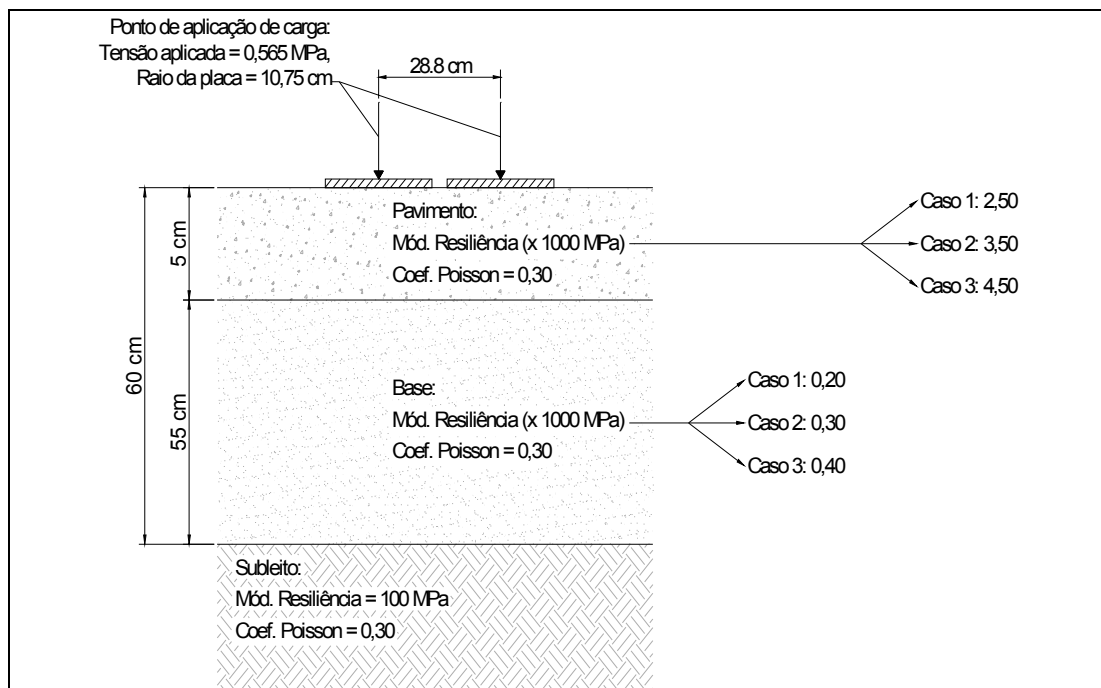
Ponto de aplicação de carga:
Tensão aplicada = 0,565 MPa,
Raio da placa = 10,75 cm

28.8 cm

60 cm

5 cm

Pavimento:
Mód. Resiliência (x 1000 MPa)
Coef. Poisson = 0,30

Caso 1: 2,50
Caso 2: 3,50
Caso 3: 4,50

55 cm

Base:
Mód. Resiliência (x 1000 MPa)
Coef. Poisson = 0,30

Caso 1: 0,20
Caso 2: 0,30
Caso 3: 0,40

Subleito:
Mód. Resiliência = 100 MPa
Coef. Poisson = 0,30